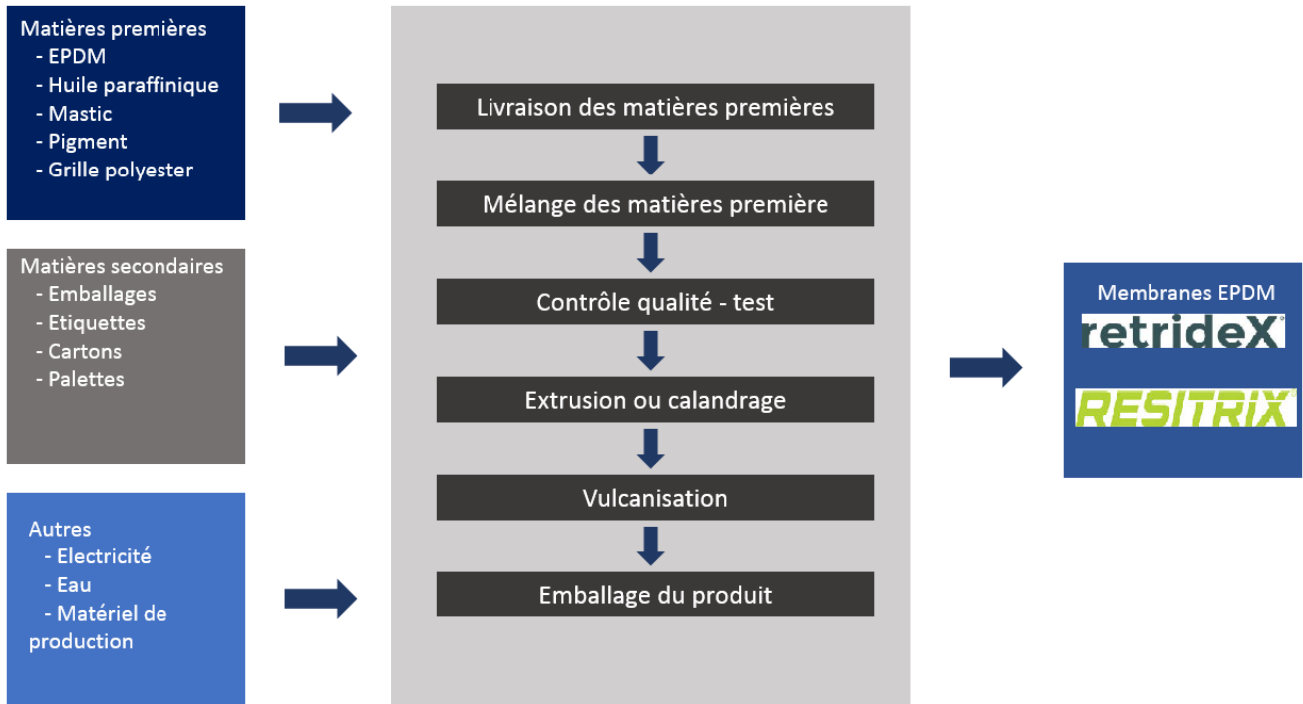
Matières premières
- EPDM
- Huile paraffinique
- Mastic
- Pigment
- Grille polyester

Matières secondaires
- Emballages
- Etiquettes
- Cartons
- Palettes

Autres
- Electricité
- Eau
- Matériel de production

Livraison des matières premières

Mélange des matières première

Contrôle qualité - test

Extrusion ou calandrage

Vulcanisation

Emballage du produit

Membranes EPDM
retrideX®
RESITRIX®